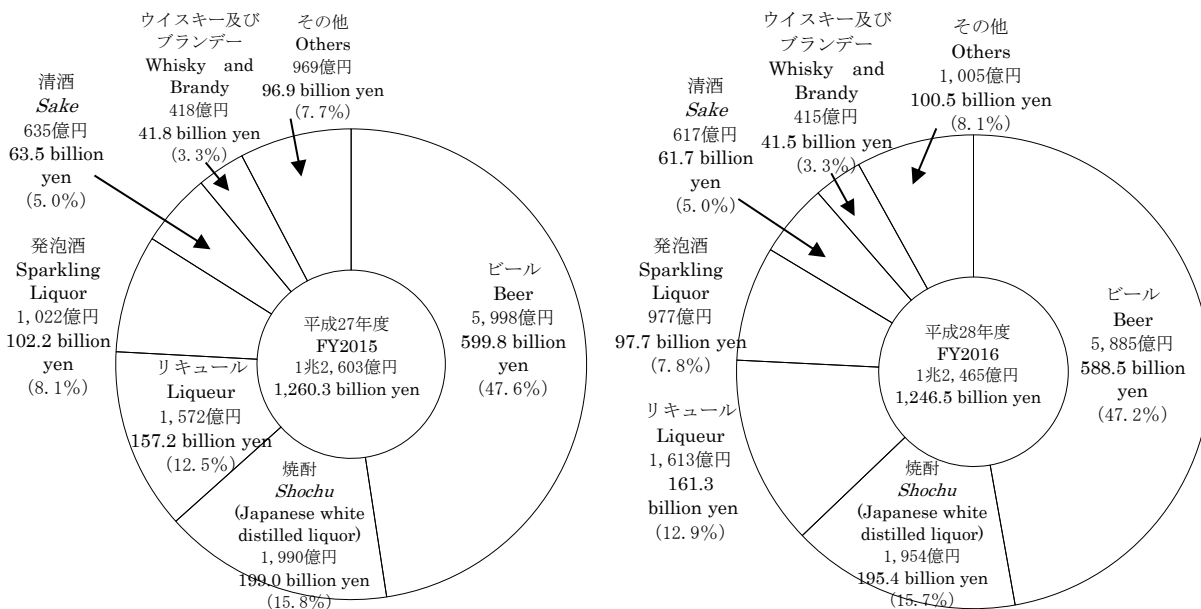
清酒
*Sake*
635億円
63.5 billion yen
(5.0%)

ウイスキー及びブランデー
Whisky and Brandy
418億円
41.8 billion yen
(3.3%)

その他
Others
969億円
96.9 billion yen
(7.7%)

発泡酒
Sparkling Liquor
1,022億円
102.2 billion yen
(8.1%)

ビール
Beer
5,998億円
599.8 billion yen
(47.6%)

平成27年度
FY2015
1兆2,603億円
1,260.3 billion yen

リキュール
Liqueur
1,572億円
157.2 billion yen
(12.5%)

焼酎
*Shochu*
(Japanese white distilled liquor)
1,990億円
199.0 billion yen
(15.8%)

清酒
*Sake*
617億円
61.7 billion yen
(5.0%)

ウイスキー及びブランデー
Whisky and Brandy
415億円
41.5 billion yen
(3.3%)

その他
Others
1,005億円
100.5 billion yen
(8.1%)

発泡酒
Sparkling Liquor
977億円
97.7 billion yen
(7.8%)

ビール
Beer
5,885億円
588.5 billion yen
(47.2%)

平成28年度
FY2016
1兆2,465億円
1,246.5 billion yen

リキュール
Liqueur
1,613億円
161.3 billion yen
(12.9%)

焼酎
*Shochu*
(Japanese white distilled liquor)
1,954億円
195.4 billion yen
(15.7%)